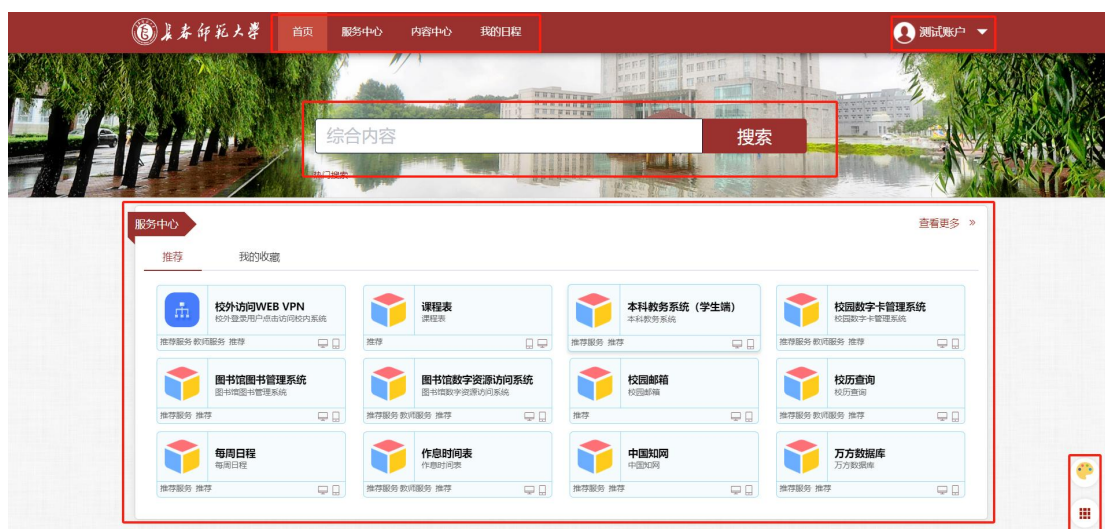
长春师范大学 首页 服务中心 内容中心 我的日程

测试账户

综合内容 搜索

热门搜索

服务中心

查看更多 »

推荐 我的收藏

校外访问WEB VPN
校外登录用户点击访问校内系统
推荐服务 教师服务 推荐

课程表
课程表
推荐

本科教务系统（学生端）
本科教务系统
推荐服务 推荐

校园数字卡管理系统
校园数字卡管理系统
推荐服务 教师服务 推荐

图书馆图书管理系统
图书馆图书管理系统
推荐服务 推荐

图书馆数字资源访问系统
图书馆数字资源访问系统
推荐服务 教师服务 推荐

校园邮箱
校园邮箱
推荐

校历查询
校历查询
推荐服务 教师服务 推荐

每周日程
每周日程
推荐服务 推荐

作息时间表
作息时间表
推荐服务 教师服务 推荐

中国知网
中国知网
推荐服务 推荐

万方数据库
万方数据库
推荐服务 推荐